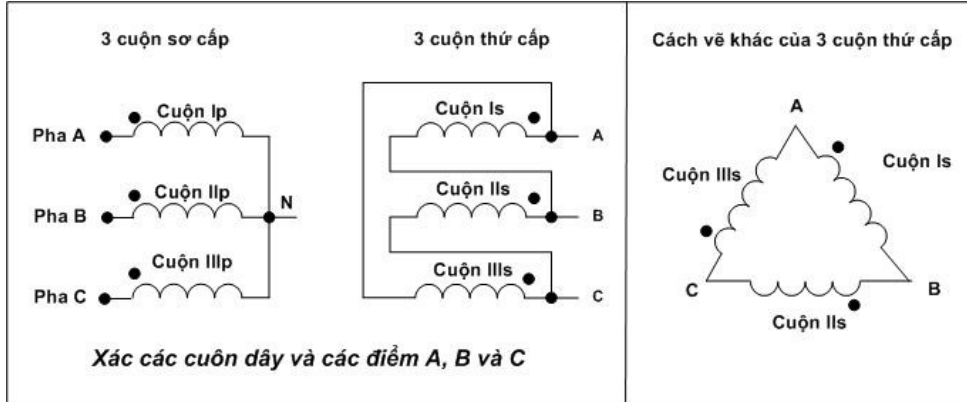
3 cuộn sơ cấp

Pha A
Cuộn Ip
Pha B
Cuộn IIp
N
Pha C
Cuộn IIIp

3 cuộn thứ cấp

Cuộn Is
A
Cuộn IIs
B
Cuộn IIIs
C

Xác các cuôn dây và các điểm A, B và C

Cách vẽ khác của 3 cuộn thứ cấp

A
Cuộn IIIs
Cuộn Is
C
B
Cuộn IIs